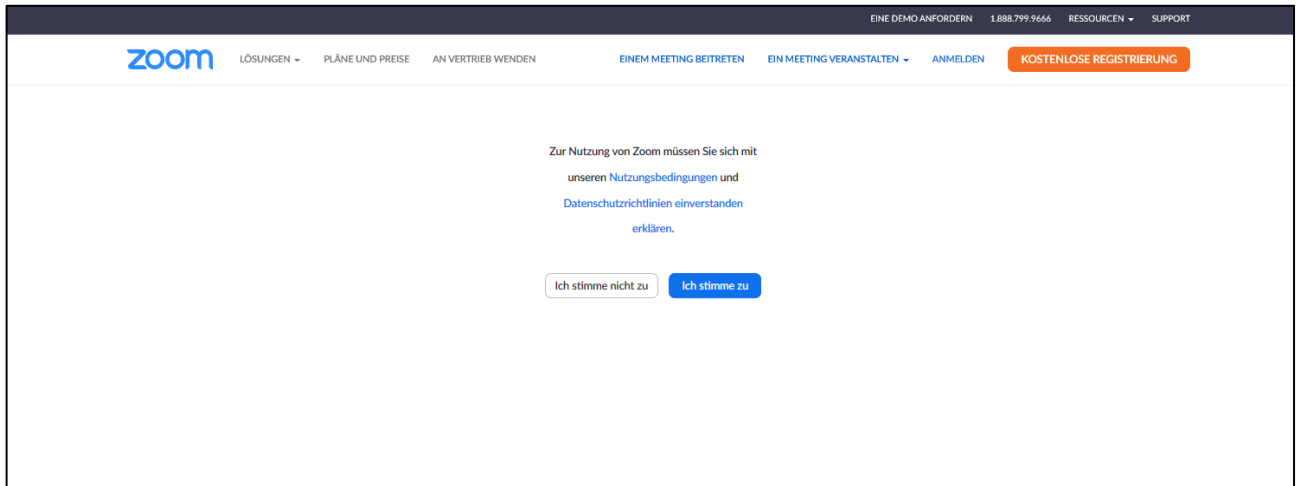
EINE DEMO ANFORDERN 1.888.799.9666 RESSOURCEN SUPPORT

zoom LÖSUNGEN PLÄNE UND PREISE AN VERTRIEB WENDEN EINEM MEETING BEITRETEN EIN MEETING VERANSTALTEN ANMELDEN KOSTENLOSE REGISTRIERUNG

Zur Nutzung von Zoom müssen Sie sich mit unseren Nutzungsbedingungen und Datenschutzrichtlinien einverstanden erklären.

Ich stimme nicht zu Ich stimme zu